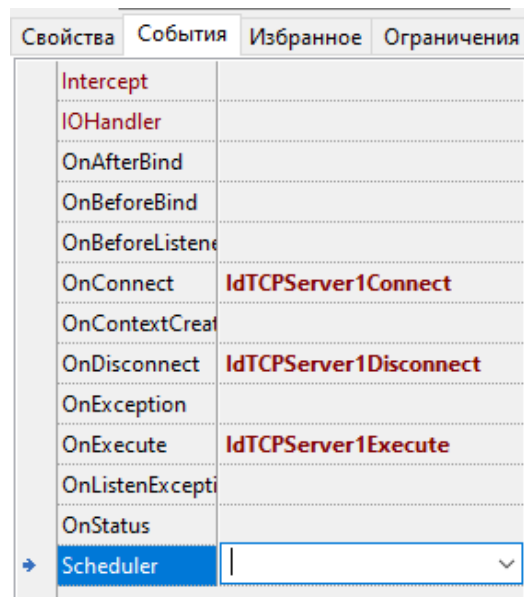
Свойства | События | Избранное | Ограничения

| | |
|---|---|
| Intercept | |
| IOHandler | |
| OnAfterBind | |
| OnBeforeBind | |
| OnBeforeListene | |
| OnConnect | IdTCPServer1Connect |
| OnContextCreat | |
| OnDisconnect | IdTCPServer1Disconnect |
| OnException | |
| OnExecute | IdTCPServer1Execute |
| OnListenExcepti | |
| OnStatus | |
| Scheduler | |